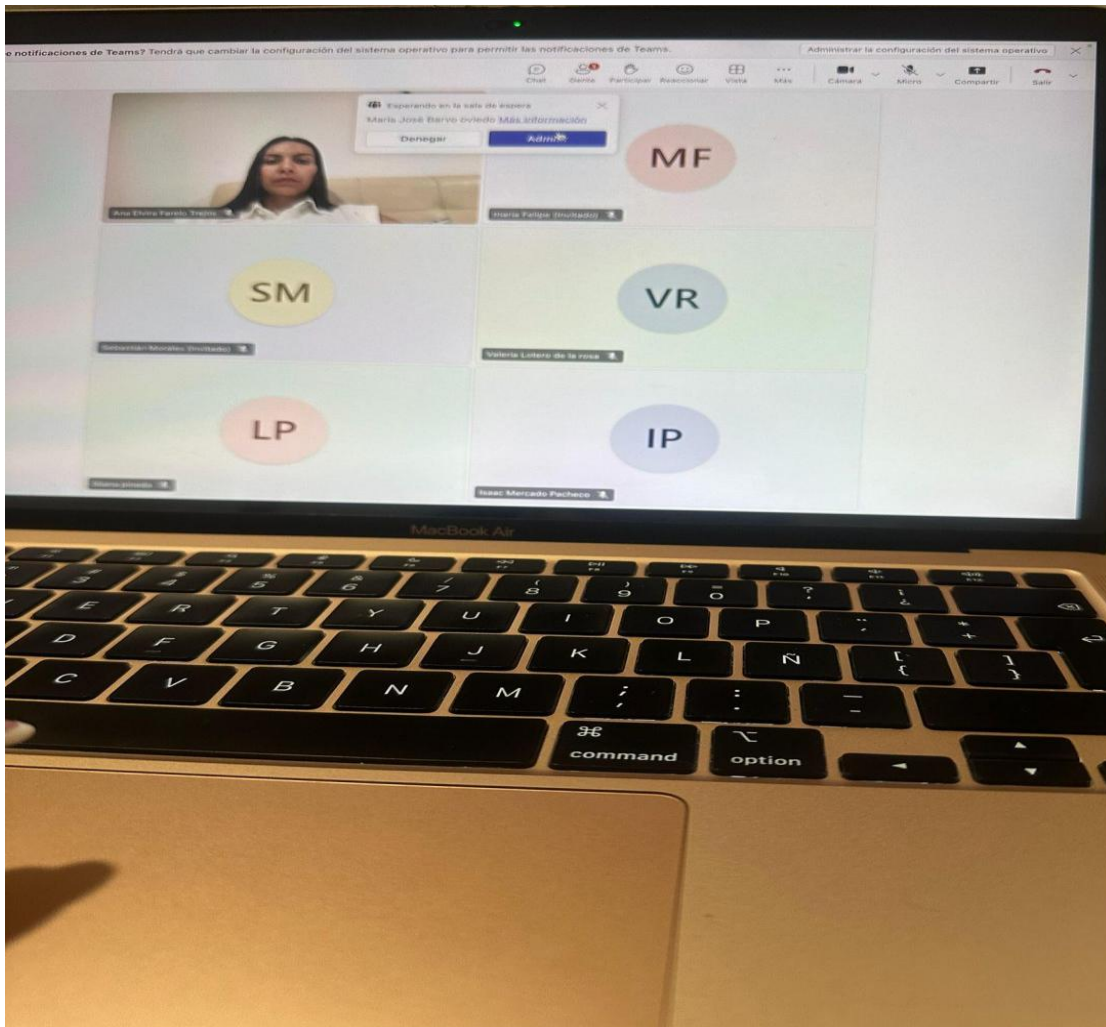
e notificaciones de Teams? Tendrá que cambiar la configuración del sistema operativo para permitir las notificaciones de Teams.

Administrar la configuración del sistema operativo

Chat Gente Participar Reaccionar Vista Más Cámara Micro Compartir Salir

Esperando en la sala de espera
Maria José Barvo oviedo Más información
Denegar Admitir

Ana Elvira Fariño Trejos

MF
maria Felipe (Invitado)

SM
Sebastián Morales (Invitado)

VR
Valeria Lotero de la rosa

LP
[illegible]

IP
Isaac Mercado Pacheco

MacBook Air

3 4 5 6 7 8 9 0 ?
E R T Y U I O P
D F G H J K L Ñ
C V B N M ; :
command option